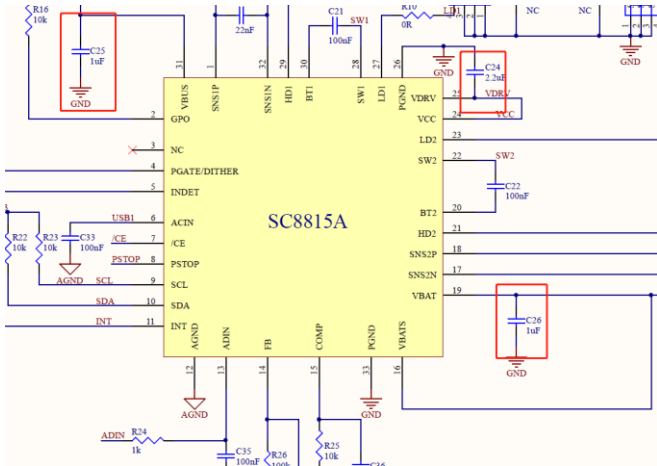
R16
10k
C25
1uF
GND
22nF
C21
100nF
SW1
R10
0R
LD1
NC
NC
GND
GND
C24
2.2uF
VDRV
VCC
31
1
32
29
30
28
27
26
VBUS
SNS1P
SNS1N
HD1
BT1
SW1
LD1
PGND
2
GPO
VDRV
25
VCC
24
3
NC
LD2
23
4
PGATE/DITHER
SW2
22
SW2
5
INDET
C22
100nF
USB1
6
ACIN
SC8815A
BT2
20
R22
10k
R23
10k
C33
100nF
/CE
7
/CE
HD2
21
PSTOP
8
PSTOP
SNS2P
18
AGND
SCL
9
SCL
SNS2N
17
SDA
10
SDA
VBAT
19
INT
11
INT
C26
1uF
AGND
ADIN
FB
COMP
PGND
VBATS
GND
12
13
14
15
33
16
AGND
GND
ADIN
R24
1k
C35
100nF
R26
100k
R25
10k
C36